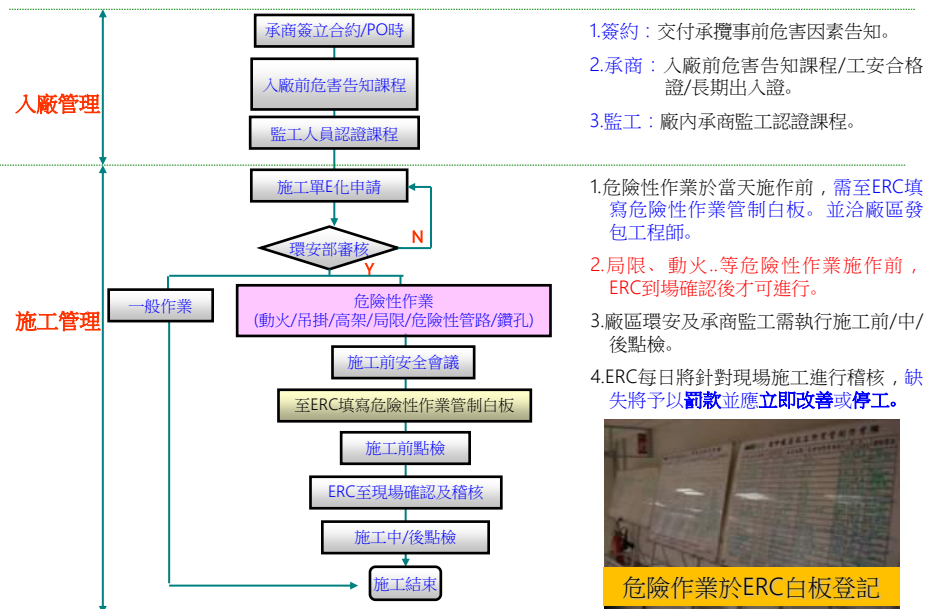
入廠管理

承商簽立合約/PO時

入廠前危害告知課程

監工人員認證課程

1.簽約：交付承攬事前危害因素告知。

2.承商：入廠前危害告知課程/工安合格證/長期出入證。

3.監工：廠內承商監工認證課程。

施工管理

施工單E化申請

環安部審核

N

Y

一般作業

危險性作業
(動火/吊掛/高架/局限/危險性管路/鑽孔)

施工前安全會議

至ERC填寫危險性作業管制白板

施工前點檢

ERC至現場確認及稽核

施工中/後點檢

施工結束

1.危險性作業於當天施作前，需至ERC填寫危險性作業管制白板。並洽廠區發包工程師。

2.局限、動火..等危險性作業施作前，ERC到場確認後才可進行。

3.廠區環安及承商監工需執行施工前/中/後點檢。

4.ERC每日將針對現場施工進行稽核，缺失將予以罰款並應立即改善或停工。

危險作業於ERC白板登記